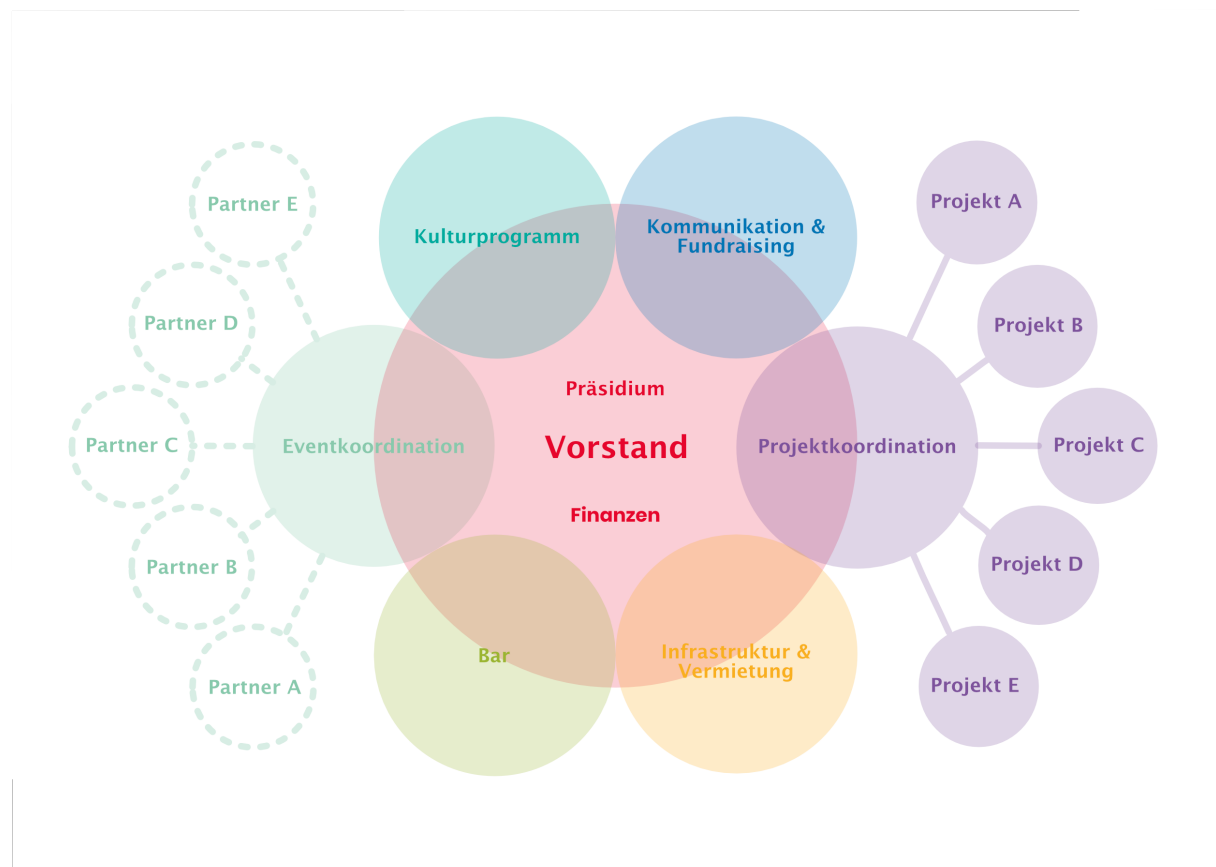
Partner E

Partner D

Partner C

Partner B

Partner A

Kulturprogramm

Kommunikation & Fundraising

Eventkoordination

Präsidium

Vorstand

Finanzen

Projektkoordination

Bar

Infrastruktur & Vermietung

Projekt A

Projekt B

Projekt C

Projekt D

Projekt E